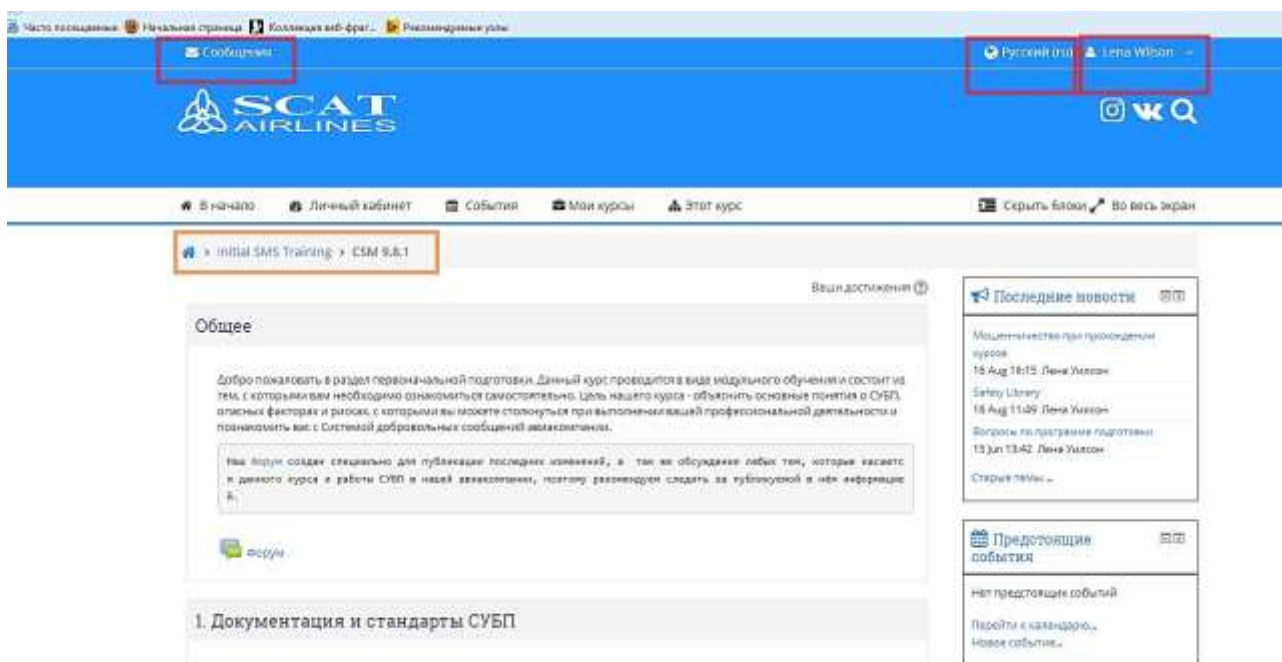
Часто посещаемые Начальная страница Коллекция веб-фраг... Рекомендуемые узлы

Сообщения

Русский (ru) Lena Wilson

SCAT AIRLINES

В начало Личный кабинет События Мои курсы Этот курс

Скрыть блоки Во весь экран

Initial SMS Training > CSM 9.8.1

Ваши достижения

Общее

Добро пожаловать в раздел первоначальной подготовки. Данный курс проводится в виде модульного обучения и состоит из тем, с которыми вам необходимо ознакомиться самостоятельно. Цель нашего курса - объяснить основные понятия о СУБП, опасных факторах и рисках, с которыми вы можете столкнуться при выполнении вашей профессиональной деятельности и познакомить вас с Системой добровольных сообщений авиакомпании.

Наш форум создан специально для публикации последних изменений, а так же обсуждение любых тем, которые касаютс я данного курса и работы СУБП в нашей авиакомпании, поэтому рекомендуем следить за публикуемой в нём информацие й.

Форум

1. Документация и стандарты СУБП

Последние новости

Мошенничество при прохождении курсов
16 Aug 18:15 Лена Уилсон

Safety Library
16 Aug 11:49 Лена Уилсон

Вопросы по программе подготовки
13 Jun 13:42 Лена Уилсон

Старые темы ...

Предстоящие события

Нет предстоящих событий

Перейти к календарю...
Новое событие...